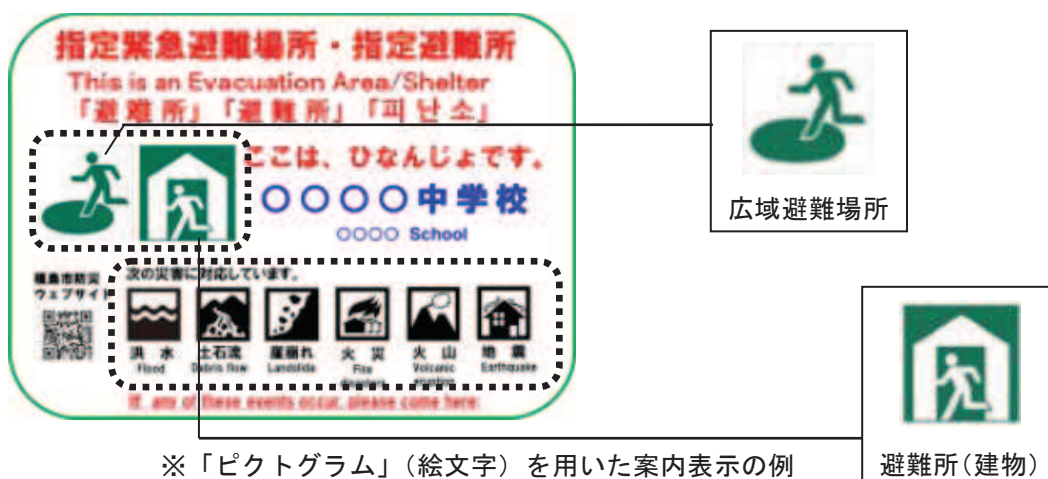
指定緊急避難場所・指定避難所
This is an Evacuation Area/Shelter
「避難所」「避難所」「피난소」
ここは、ひなんじょです。
○○○○中学校
○○○○ School

福島市防災ウェブサイト

次の災害に対応しています。
洪水 Flood
土石流 Debris flow
崖崩れ Landslide
火災 Fire
火山 Volcanic eruption
地震 Earthquake

If any of these events occur, please come here

広域避難場所

避難所(建物)

※「ピクトグラム」(絵文字)を用いた案内表示の例